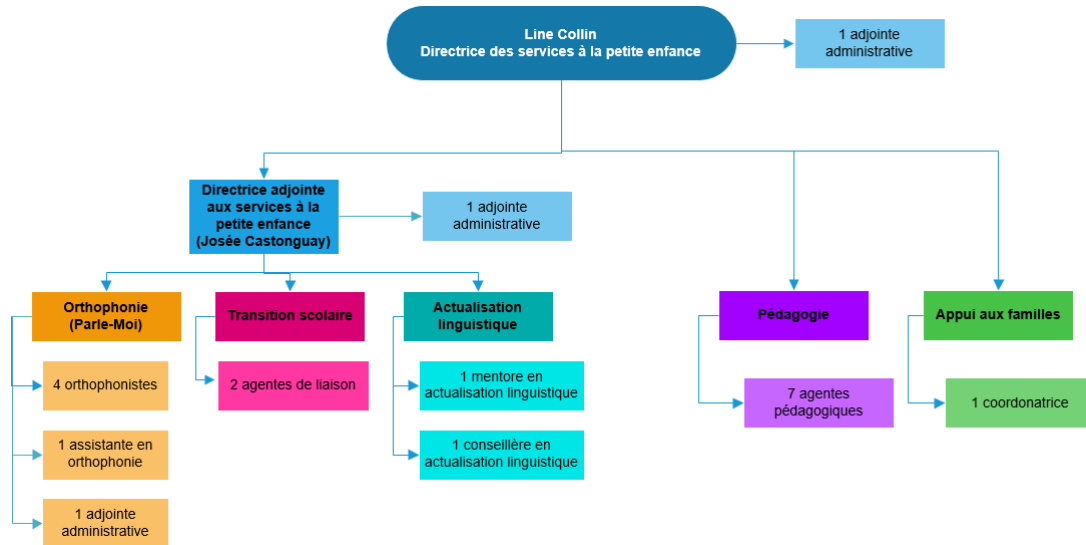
Line Collin
Directrice des services à la petite enfance

1 adjointe administrative

Directrice adjointe aux services à la petite enfance (Josée Castonguay)

1 adjointe administrative

Orthophonie (Parle-Moi)

4 orthophonistes

1 assistante en orthophonie

1 adjointe administrative

Transition scolaire

2 agentes de liaison

Actualisation linguistique

1 mentore en actualisation linguistique

1 conseillère en actualisation linguistique

Pédagogie

7 agentes pédagogiques

Appui aux familles

1 coordonatrice